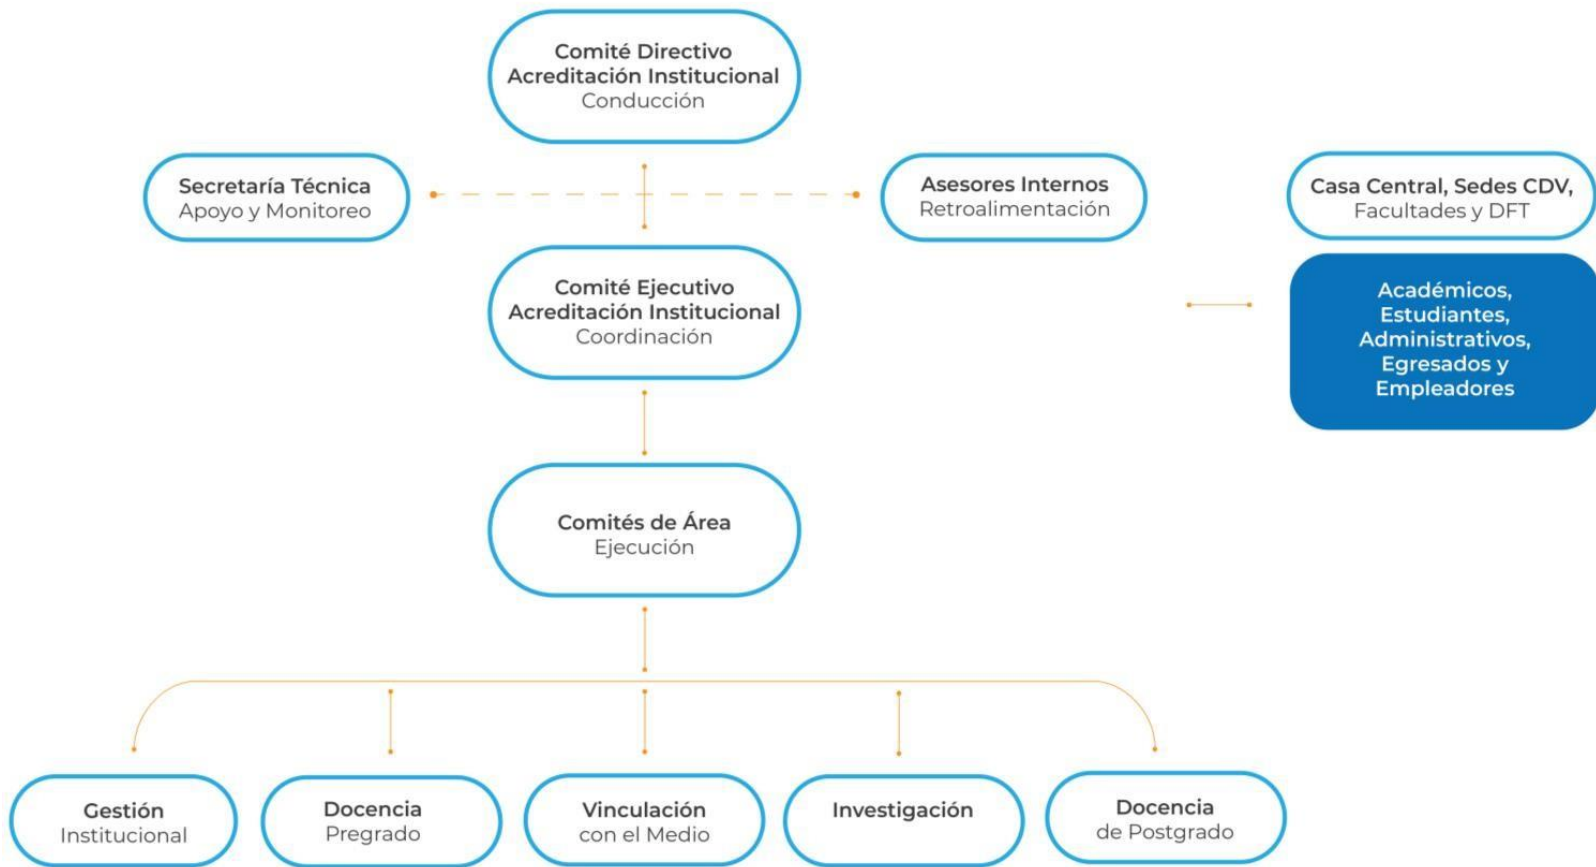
Comité Directivo
Acreditación Institucional
Conducción

Secretaría Técnica
Apoyo y Monitoreo

Asesores Internos
Retroalimentación

Casa Central, Sedes CDV,
Facultades y DFT

Comité Ejecutivo
Acreditación Institucional
Coordinación

Académicos,
Estudiantes,
Administrativos,
Egresados y
Empleadores

Comités de Área
Ejecución

Gestión
Institucional

Docencia
Pregrado

Vinculación
con el Medio

Investigación

Docencia
de Postgrado